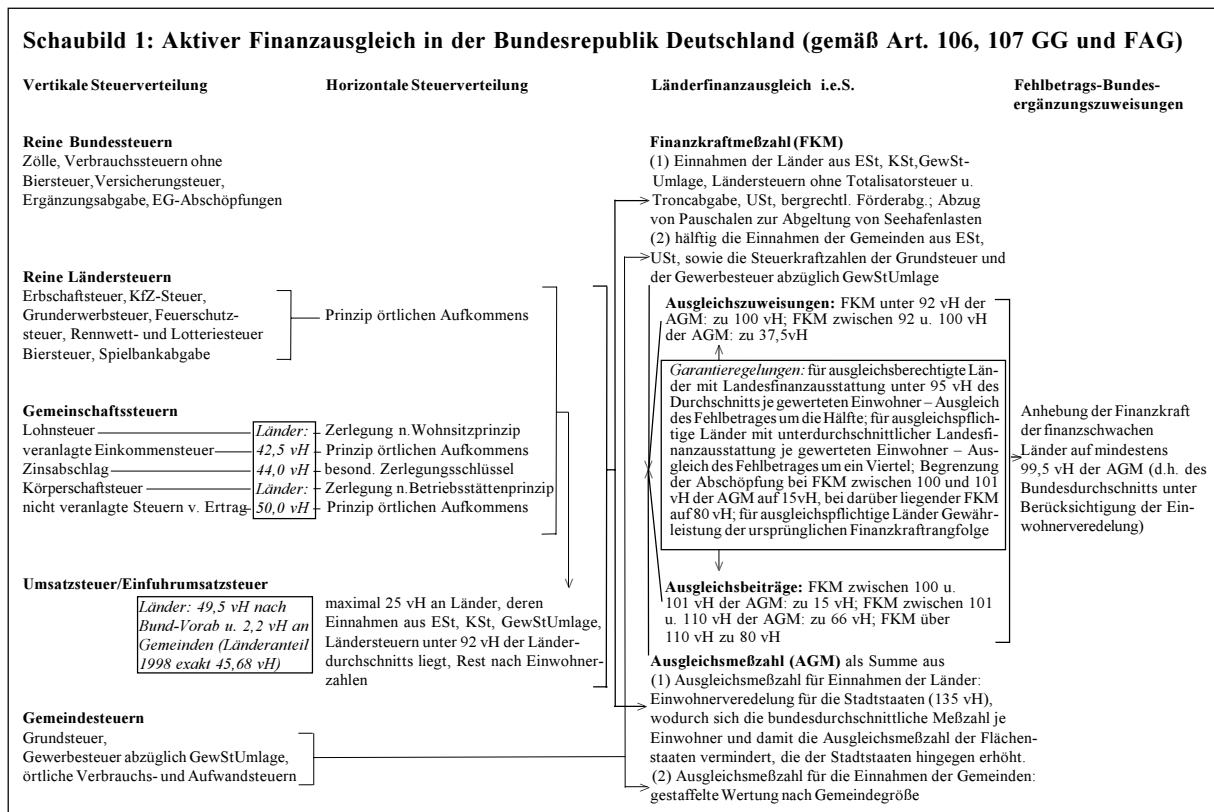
Schaubild 1: Aktiver Finanzausgleich in der Bundesrepublik Deutschland (gemäß Art. 106, 107 GG und FAG)

Vertikale Steuerverteilung

Horizontale Steuerverteilung

Länderfinanzausgleich i.e.S.

Fehlbetrags-Bundesergänzungszuweisungen

Reine Bundessteuern
Zölle, Verbrauchssteuern ohne Biersteuer, Versicherungsteuer, Ergänzungsabgabe, EG-Abschöpfungen

Reine Ländersteuern
Erbschaftsteuer, KfZ-Steuer, Grunderwerbsteuer, Feuerschutzsteuer, Rennwett- und Lotteriesteuer Biersteuer, Spielbankabgabe

Prinzip örtlichen Aufkommens

Gemeinschaftssteuern
Lohnsteuer
veranlagte Einkommensteuer
Zinsabschlag
Körperschaftsteuer
nicht veranlagte Steuern v. Ertrag

Länder: 42,5 vH
44,0 vH
Länder: 50,0 vH

Zerlegung n. Wohnsitzprinzip
Prinzip örtlichen Aufkommens
besond. Zerlegungsschlüssel
Zerlegung n. Betriebsstättenprinzip
Prinzip örtlichen Aufkommens

Umsatzsteuer/Einfuhrumsatzsteuer
Länder: 49,5 vH nach Bund-Vorab u. 2,2 vH an Gemeinden (Länderanteil 1998 exakt 45,68 vH)

maximal 25 vH an Länder, deren Einnahmen aus ESt, KSt, GewStUmlage, Ländersteuern unter 92 vH der Länderdurchschnitts liegt, Rest nach Einwohnerzahlen

Gemeindesteuern
Grundsteuer,
Gewerbesteuer abzüglich GewStUmlage,
örtliche Verbrauchs- und Aufwandsteuern

Finanzkraftmeßzahl (FKM)
(1) Einnahmen der Länder aus ESt, KSt, GewSt-Umlage, Ländersteuern ohne Totalisatorsteuer u. Troncabgabe, USt, bergrechtl. Förderabg.; Abzug von Pauschalen zur Abgeltung von Seehafenlasten
(2) hälftig die Einnahmen der Gemeinden aus ESt, USt, sowie die Steuerkraftzahlen der Grundsteuer und der Gewerbesteuer abzüglich GewStUmlage

Ausgleichszuweisungen: FKM unter 92 vH der AGM: zu 100 vH; FKM zwischen 92 u. 100 vH der AGM: zu 37,5vH

Garantieregelungen: für ausgleichsberechtigte Länder mit Landesfinanzausstattung unter 95 vH des Durchschnitts je gewerteten Einwohner – Ausgleich des Fehlbetrages um die Hälfte; für ausgleichspflichtige Länder mit unterdurchschnittlicher Landesfinanzausstattung je gewerteten Einwohner – Ausgleich des Fehlbetrages um ein Viertel; Begrenzung der Abschöpfung bei FKM zwischen 100 und 101 vH der AGM auf 15vH, bei darüber liegender FKM auf 80 vH; für ausgleichspflichtige Länder Gewährleistung der ursprünglichen Finanzkraftrangfolge

Ausgleichsbeiträge: FKM zwischen 100 u. 101 vH der AGM: zu 15 vH; FKM zwischen 101 u. 110 vH der AGM: zu 66 vH; FKM über 110 vH zu 80 vH

Ausgleichsmeßzahl (AGM) als Summe aus
(1) Ausgleichsmeßzahl für Einnahmen der Länder: Einwohnerveredelung für die Stadtstaaten (135 vH), wodurch sich die bundesdurchschnittliche Meßzahl je Einwohner und damit die Ausgleichsmeßzahl der Flächenstaaten vermindert, die der Stadtstaaten hingegen erhöht.
(2) Ausgleichsmeßzahl für die Einnahmen der Gemeinden: gestaffelte Wertung nach Gemeindegröße

Anhebung der Finanzkraft der finanzschwachen Länder auf mindestens 99,5 vH der AGM (d.h. des Bundesdurchschnitts unter Berücksichtigung der Einwohnerveredelung)